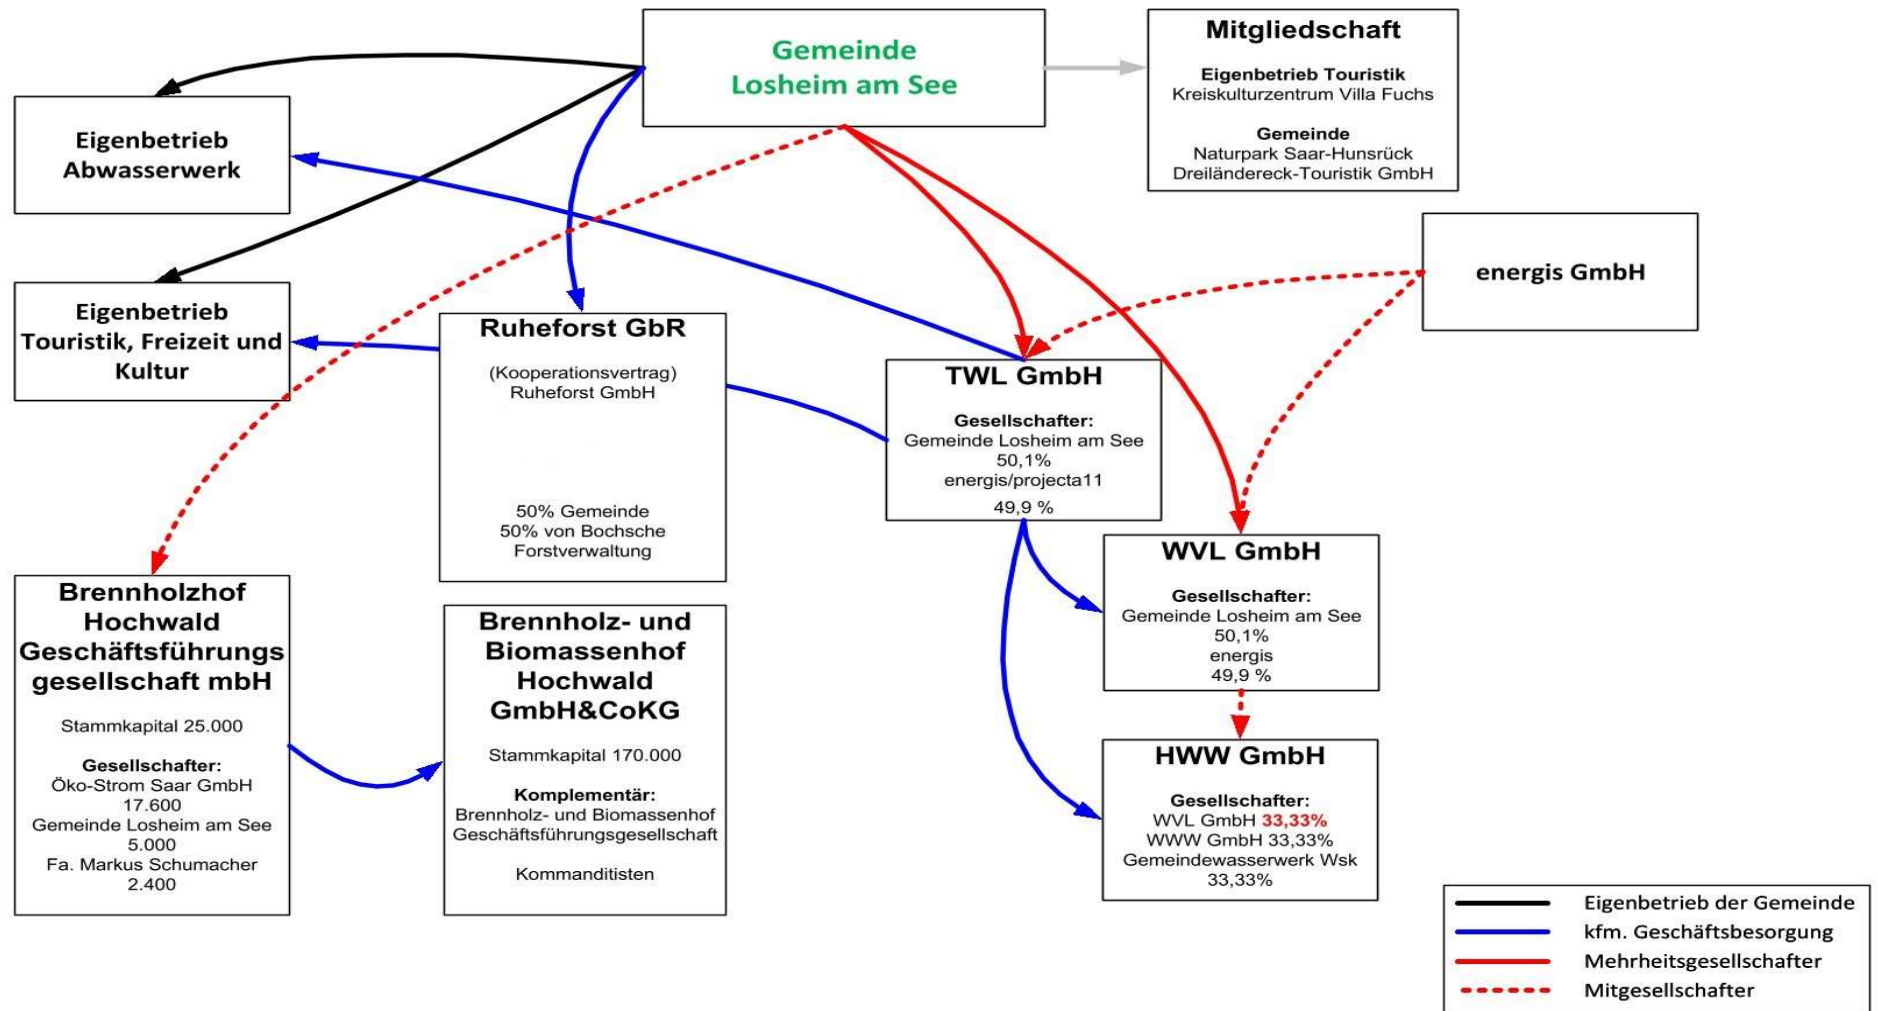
Gemeinde
Losheim am See

Mitgliedschaft

Eigenbetrieb Touristik
Kreiskulturzentrum Villa Fuchs

Gemeinde
Naturpark Saar-Hunsrück
Dreiländereck-Touristik GmbH

Eigenbetrieb
Abwasserwerk

Eigenbetrieb
Touristik, Freizeit und
Kultur

Ruheforst GbR

(Kooperationsvertrag)
Ruheforst GmbH

50% Gemeinde
50% von Bochsche
Forstverwaltung

energis GmbH

TWL GmbH

Gesellschafter:
Gemeinde Losheim am See
50,1%
energis/projecta11
49,9 %

WVL GmbH

Gesellschafter:
Gemeinde Losheim am See
50,1%
energis
49,9 %

HWW GmbH

Gesellschafter:
WVL GmbH 33,33%
WWW GmbH 33,33%
Gemeindewasserwerk Wsk
33,33%

Brennholzhof
Hochwald
Geschäftsführungs
gesellschaft mbH

Stammkapital 25.000

Gesellschafter:
Öko-Strom Saar GmbH
17.600
Gemeinde Losheim am See
5.000
Fa. Markus Schumacher
2.400

Brennholz- und
Biomassenhof
Hochwald
GmbH&CoKG

Stammkapital 170.000

Komplementär:
Brennholz- und Biomassenhof
Geschäftsführungsgesellschaft

Kommanditisten

Eigenbetrieb der Gemeinde
kfm. Geschäftsbesorgung
Mehrheitsgesellschafter
Mitgesellschafter